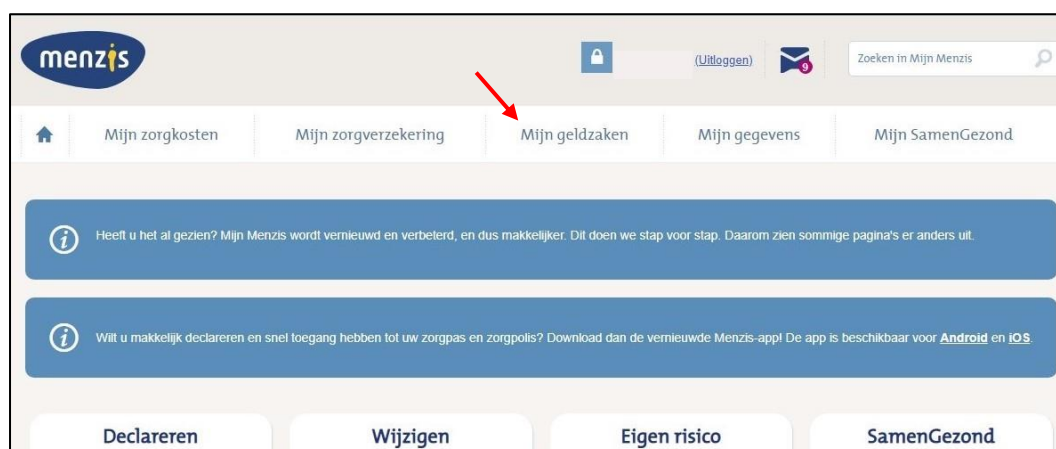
menzis

(Uitloggen)

9

Zoeken in Mijn Menzis

Mijn zorgkosten | Mijn zorgverzekering | Mijn geldzaken | Mijn gegevens | Mijn SamenGezond

Heeft u het al gezien? Mijn Menzis wordt vernieuwd en verbeterd, en dus makkelijker. Dit doen we stap voor stap. Daarom zien sommige pagina's er anders uit.

Wilt u makkelijk declareren en snel toegang hebben tot uw zorgpas en zorgpolis? Download dan de vernieuwde Menzis-app! De app is beschikbaar voor Android en iOS.

Declareren

Wijzigen

Eigen risico

SamenGezond